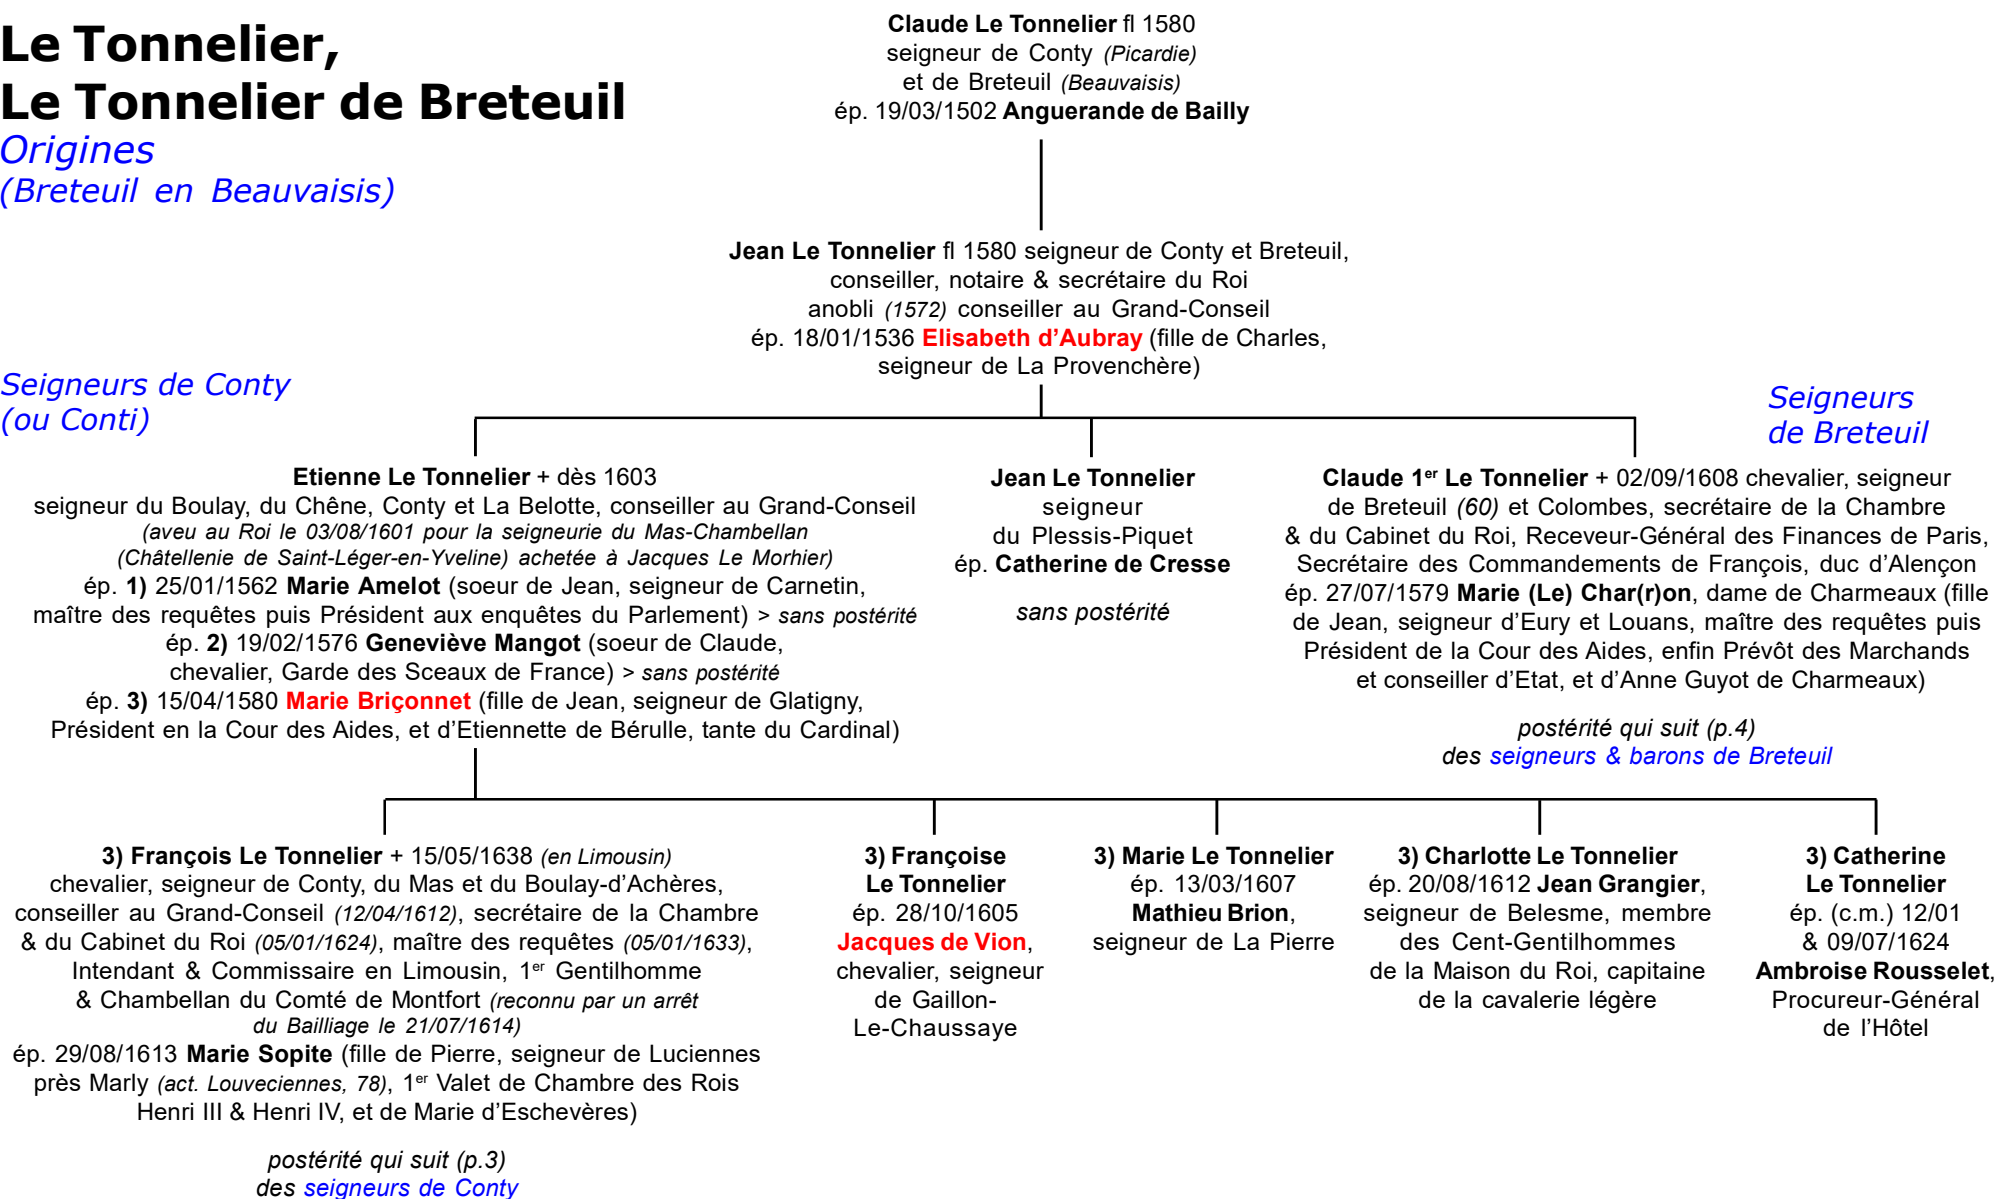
Le Tonnelier,
Le Tonnelier de Breteuil
Origines
(Breteuil en Beauvaisis)

Claude Le Tonnelier fl 1580
seigneur de Conty (Picardie)
et de Breteuil (Beauvaisis)
ép. 19/03/1502 Anguerande de Bailly

Jean Le Tonnelier fl 1580 seigneur de Conty et Breteuil,
conseiller, notaire & secrétaire du Roi
anobli (1572) conseiller au Grand-Conseil
ép. 18/01/1536 Elisabeth d'Aubray (fille de Charles,
seigneur de La Provenchère)

Seigneurs de Conty
(ou Conti)

Seigneurs
de Breteuil

Etienne Le Tonnelier + dès 1603
seigneur du Boulay, du Chêne, Conty et La Belotte, conseiller au Grand-Conseil
(aveu au Roi le 03/08/1601 pour la seigneurie du Mas-Chambellan
(Châtellenie de Saint-Léger-en-Yveline) achetée à Jacques Le Morhier)
ép. 1) 25/01/1562 Marie Amelot (soeur de Jean, seigneur de Carnetin,
maître des requêtes puis Président aux enquêtes du Parlement) > sans postérité
ép. 2) 19/02/1576 Geneviève Mangot (soeur de Claude,
chevalier, Garde des Sceaux de France) > sans postérité
ép. 3) 15/04/1580 Marie Briçonnet (fille de Jean, seigneur de Glatigny,
Président en la Cour des Aides, et d'Etiennette de Bérulle, tante du Cardinal)

Jean Le Tonnelier
seigneur
du Plessis-Piquet
ép. Catherine de Cresse

sans postérité

Claude 1$^{er}$ Le Tonnelier + 02/09/1608 chevalier, seigneur
de Breteuil (60) et Colombes, secrétaire de la Chambre
& du Cabinet du Roi, Receveur-Général des Finances de Paris,
Secrétaire des Commandements de François, duc d'Alençon
ép. 27/07/1579 Marie (Le) Char(r)on, dame de Charmeaux (fille
de Jean, seigneur d'Eury et Louans, maître des requêtes puis
Président de la Cour des Aides, enfin Prévôt des Marchands
et conseiller d'Etat, et d'Anne Guyot de Charmeaux)

postérité qui suit (p.4)
des seigneurs & barons de Breteuil

3) François Le Tonnelier + 15/05/1638 (en Limousin)
chevalier, seigneur de Conty, du Mas et du Boulay-d'Achères,
conseiller au Grand-Conseil (12/04/1612), secrétaire de la Chambre
& du Cabinet du Roi (05/01/1624), maître des requêtes (05/01/1633),
Intendant & Commissaire en Limousin, 1$^{er}$ Gentilhomme
& Chambellan du Comté de Montfort (reconnu par un arrêt
du Bailliage le 21/07/1614)
ép. 29/08/1613 Marie Sopite (fille de Pierre, seigneur de Luciennes
près Marly (act. Louveciennes, 78), 1$^{er}$ Valet de Chambre des Rois
Henri III & Henri IV, et de Marie d'Eschevères)

postérité qui suit (p.3)
des seigneurs de Conty

3) Françoise
Le Tonnelier
ép. 28/10/1605
Jacques de Vion,
chevalier, seigneur
de Gaillon-
Le-Chaussaye

3) Marie Le Tonnelier
ép. 13/03/1607
Mathieu Brion,
seigneur de La Pierre

3) Charlotte Le Tonnelier
ép. 20/08/1612 Jean Grangier,
seigneur de Belesme, membre
des Cent-Gentilhommes
de la Maison du Roi, capitaine
de la cavalerie légère

3) Catherine
Le Tonnelier
ép. (c.m.) 12/01
& 09/07/1624
Ambroise Rousselet,
Procureur-Général
de l'Hôtel